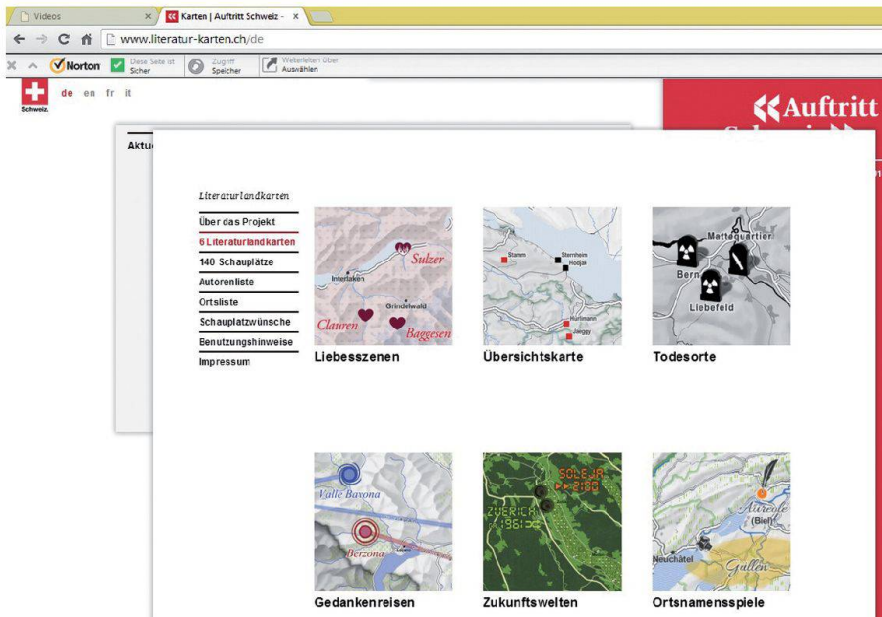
Videos ×
Karten | Auftritt Schweiz - ×
www.literatur-karten.ch/de
Norton
Diese Seite ist Sicher
Zugriff Speicher
Weiterleiten über Auswählen
Schweiz.
de en fr it
Auftritt
Aktu

Literaturlandkarten
Über das Projekt
6 Literaturlandkarten
140 Schauplätze
Autorenliste
Ortsliste
Schauplatzwünsche
Benutzungshinweise
Impressum

Interlaken
Grindelwald
Sulzer
Clauren
Baggesen
Liebesszenen

Stamm
Sternheim
Hodjak
Hürlimann
Jaeggy
Übersichtskarte

Mattequartier
Bern
Liebefeld
Todesorte

Valle Bavona
Berzona
Gedankenreisen

SOLEJR
ZÜRICH
Zukunftswelten

Auréole
(Biel)
Neuchâtel
Gullen
Ortsnamensspiele